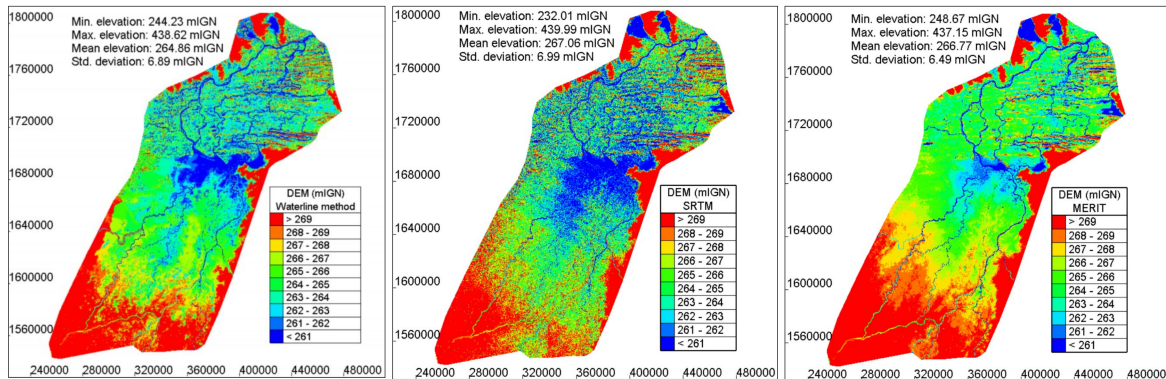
Min. elevation: 244.23 mIGN
Max. elevation: 438.62 mIGN
Mean elevation: 264.86 mIGN
Std. deviation: 6.89 mIGN

1800000
1760000
1720000
1680000
1640000
1600000
1560000

DEM (mIGN)
Waterline method
> 269
268 - 269
267 - 268
266 - 267
265 - 266
264 - 265
263 - 264
262 - 263
261 - 262
< 261

240000 280000 320000 360000 400000 440000 480000

Min. elevation: 232.01 mIGN
Max. elevation: 439.99 mIGN
Mean elevation: 267.06 mIGN
Std. deviation: 6.99 mIGN

1800000
1760000
1720000
1680000
1640000
1600000
1560000

DEM (mIGN)
SRTM
> 269
268 - 269
267 - 268
266 - 267
265 - 266
264 - 265
263 - 264
262 - 263
261 - 262
< 261

240000 280000 320000 360000 400000 440000 480000

Min. elevation: 248.67 mIGN
Max. elevation: 437.15 mIGN
Mean elevation: 266.77 mIGN
Std. deviation: 6.49 mIGN

1800000
1760000
1720000
1680000
1640000
1600000
1560000

DEM (mIGN)
MERIT
> 269
268 - 269
267 - 268
266 - 267
265 - 266
264 - 265
263 - 264
262 - 263
261 - 262
< 261

240000 280000 320000 360000 400000 440000 480000